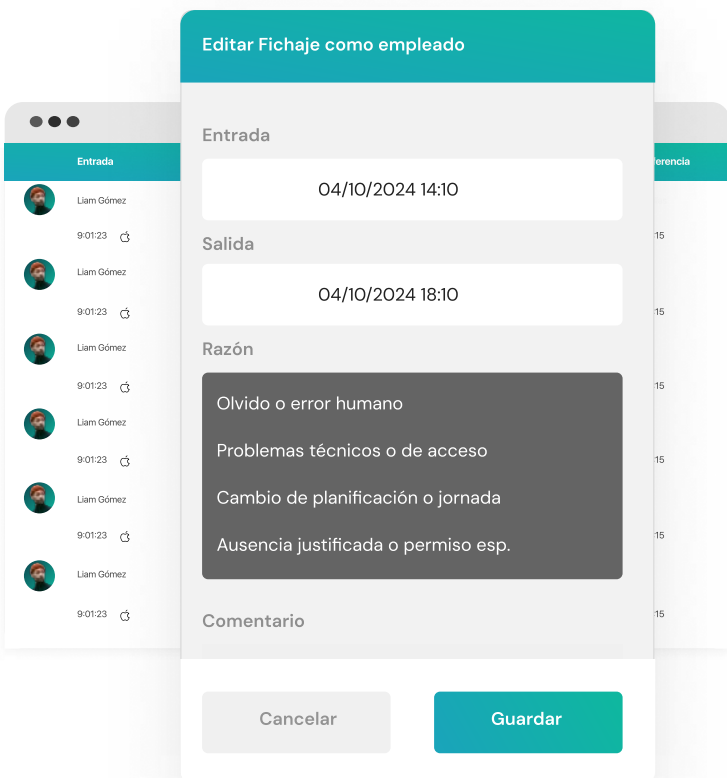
Entrada

Liam Gómez

9:01:23

Liam Gómez

9:01:23

Liam Gómez

9:01:23

Liam Gómez

9:01:23

Liam Gómez

9:01:23

Liam Gómez

9:01:23

ferencia

15

15

15

15

15

15

Editar Fichaje como empleado

Entrada

04/10/2024 14:10

Salida

04/10/2024 18:10

Razón

Olvido o error humano

Problemas técnicos o de acceso

Cambio de planificación o jornada

Ausencia justificada o permiso esp.

Comentario

Cancelar

Guardar